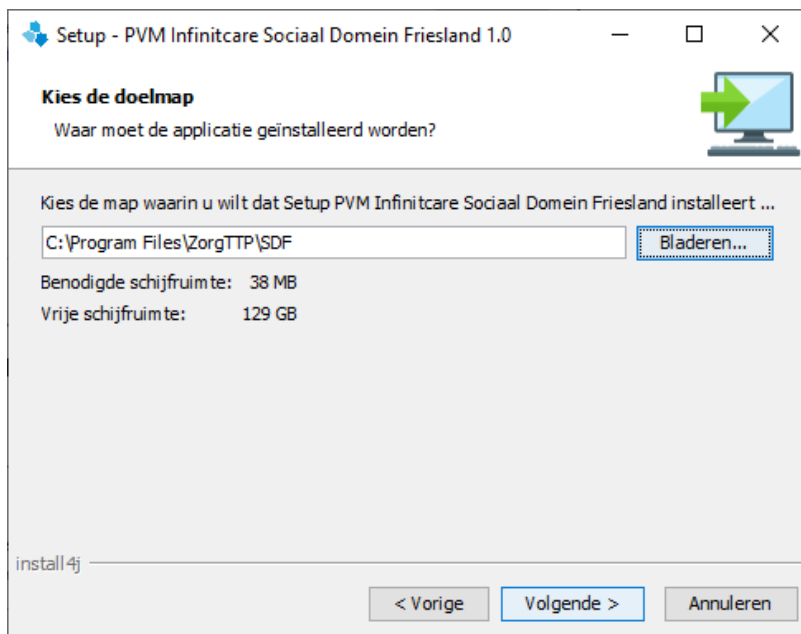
Setup - PVM Infinitcare Sociaal Domein Friesland 1.0

Kies de doelmap
Waar moet de applicatie geïnstalleerd worden?

Kies de map waarin u wilt dat Setup PVM Infinitcare Sociaal Domein Friesland installeert ...

C:\Program Files\ZorgTTP\SDF

Bladeren...

Benodigde schijfruimte: 38 MB
Vrije schijfruimte: 129 GB

install4j

< Vorige

Volgende >

Annuleren